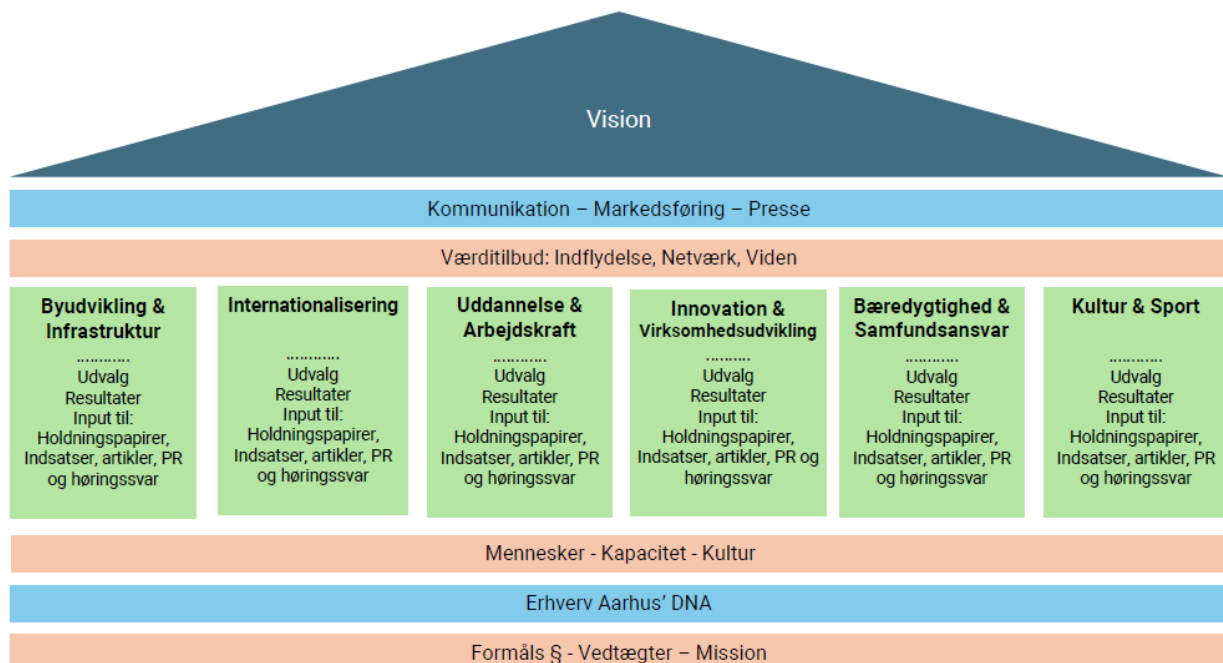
Vision

Kommunikation – Markedsføring – Presse

Værditilbud: Indflydelse, Netværk, Viden

Byudvikling & Infrastruktur
...........
Udvalg
Resultater
Input til:
Holdningspapirer, Indsatser, artikler, PR og høringssvar

Internationalisering
...........
Udvalg
Resultater
Input til:
Holdningspapirer, Indsatser, artikler, PR og høringssvar

Uddannelse & Arbejdskraft
...........
Udvalg
Resultater
Input til:
Holdningspapirer, Indsatser, artikler, PR og høringssvar

Innovation & Virksomhedsudvikling
.........
Udvalg
Resultater
Input til:
Holdningspapirer, Indsatser, artikler, PR og høringssvar

Bæredygtighed & Samfundsansvar
...........
Udvalg
Resultater
Input til:
Holdningspapirer, Indsatser, artikler, PR og høringssvar

Kultur & Sport
...........
Udvalg
Resultater
Input til:
Holdningspapirer, Indsatser, artikler, PR og høringssvar

Mennesker - Kapacitet - Kultur

Erhverv Aarhus' DNA

Formåls § - Vedtægter – Mission